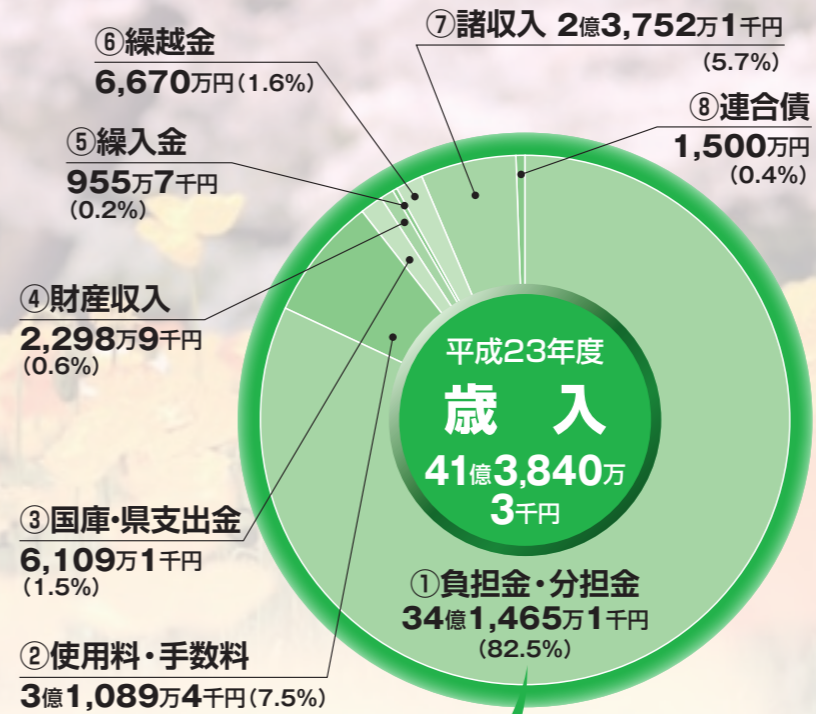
⑥繰越金
6,670万円（1.6%）

⑦諸収入 2億3,752万1千円
（5.7%）

⑧連合債
1,500万円
（0.4%）

⑤繰入金
955万7千円
（0.2%）

④財産収入
2,298万9千円
（0.6%）

平成23年度
歳 入
41億3,840万3千円

③国庫・県支出金
6,109万1千円
（1.5%）

①負担金・分担金
34億1,465万1千円
（82.5%）

②使用料・手数料
3億1,089万4千円（7.5%）